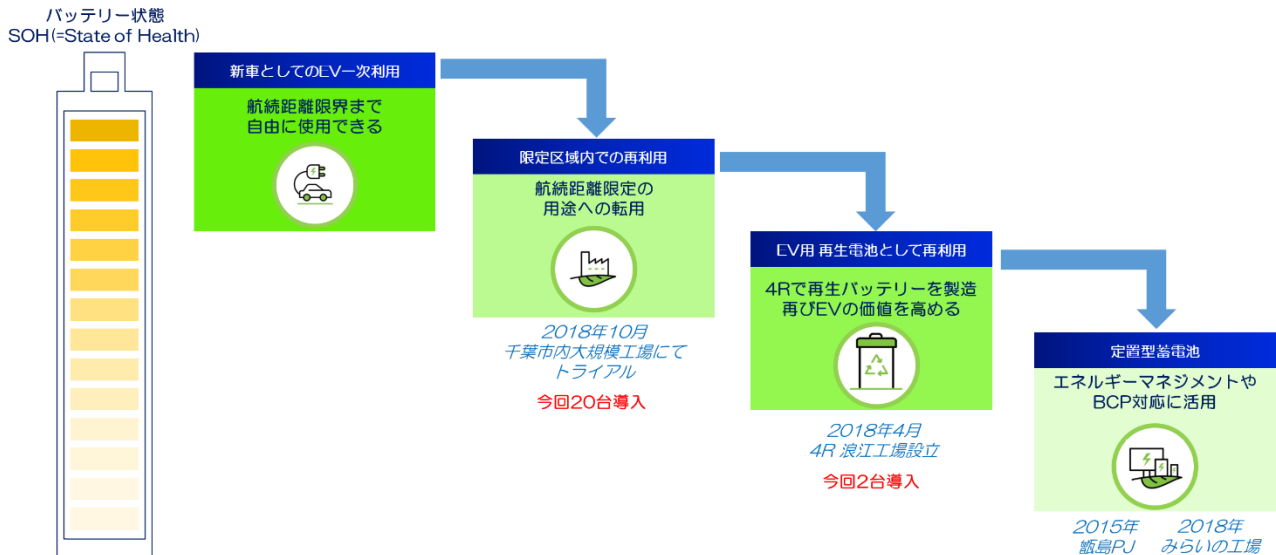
バッテリー状態
SOH(=State of Health)

新車としてのEV一次利用

航続距離限界まで自由に使用できる

限定区域内での再利用

航続距離限定の用途への転用

2018年10月
千葉市内大規模工場にてトライアル

今回20台導入

EV用 再生電池として再利用

4Rで再生バッテリーを製造
再びEVの価値を高める

2018年4月
4R 浪江工場設立

今回2台導入

定置型蓄電池

エネルギーマネジメントやBCP対応に活用

2015年
甑島PJ

2018年
みらいの工場